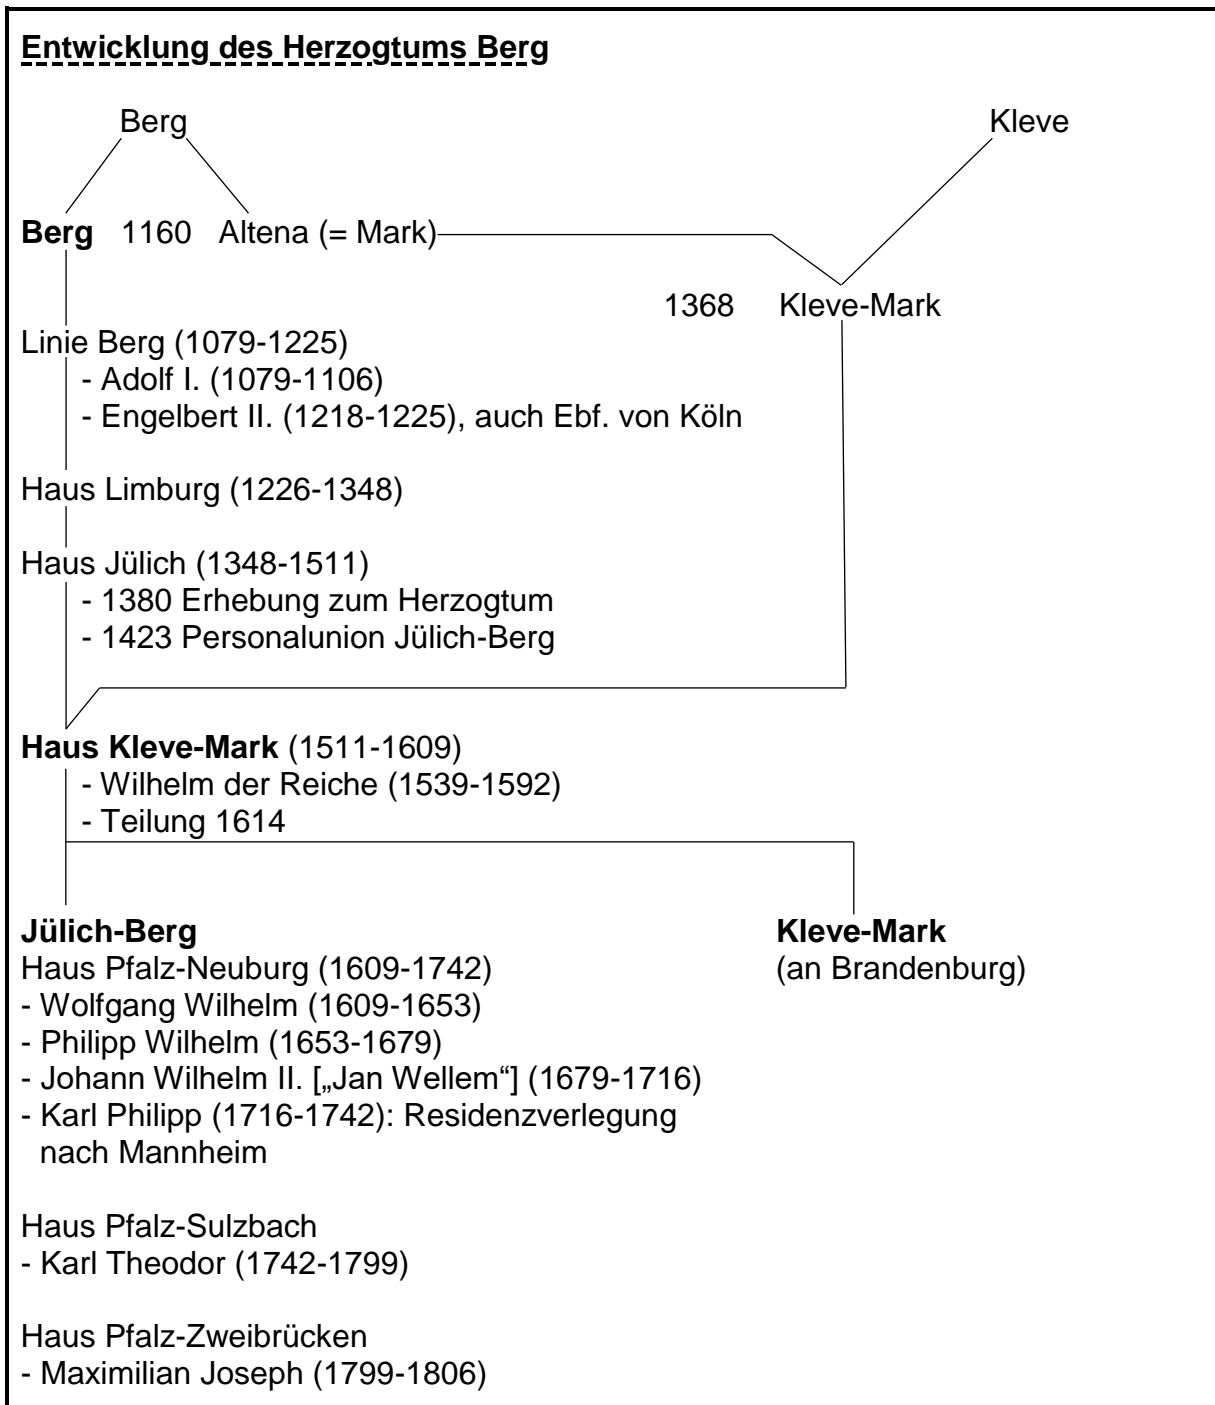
Entwicklung des Herzogtums Berg

Berg

Kleve

Berg 1160 Altena (= Mark)

1368 Kleve-Mark

Linie Berg (1079-1225)
- Adolf I. (1079-1106)
- Engelbert II. (1218-1225), auch Ebf. von Köln

Haus Limburg (1226-1348)

Haus Jülich (1348-1511)
- 1380 Erhebung zum Herzogtum
- 1423 Personalunion Jülich-Berg

Haus Kleve-Mark (1511-1609)
- Wilhelm der Reiche (1539-1592)
- Teilung 1614

Jülich-Berg
Haus Pfalz-Neuburg (1609-1742)
- Wolfgang Wilhelm (1609-1653)
- Philipp Wilhelm (1653-1679)
- Johann Wilhelm II. [„Jan Wellem"] (1679-1716)
- Karl Philipp (1716-1742): Residenzverlegung nach Mannheim

Kleve-Mark
(an Brandenburg)

Haus Pfalz-Sulzbach
- Karl Theodor (1742-1799)

Haus Pfalz-Zweibrücken
- Maximilian Joseph (1799-1806)